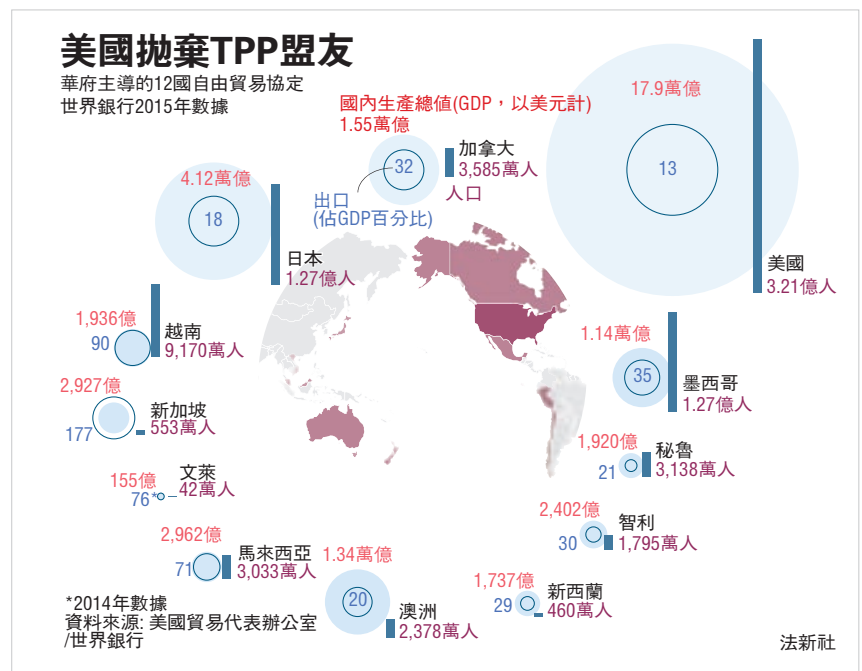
美國拋棄TPP盟友

華府主導的12國自由貿易協定
世界銀行2015年數據

國內生產總值(GDP，以美元計)
1.55萬億

32
加拿大
3,585萬人
人口

出口
(佔GDP百分比)

17.9萬億
13
美國
3.21億人

4.12萬億
18
日本
1.27億人

1,936億
90
越南
9,170萬人

1.14萬億
35
墨西哥
1.27億人

2,927億
177
新加坡
553萬人

1,920億
21
秘魯
3,138萬人

155億
76*
文萊
42萬人

2,402億
30
智利
1,795萬人

2,962億
71
馬來西亞
3,033萬人

1.34萬億
20
澳洲
2,378萬人

1,737億
29
新西蘭
460萬人

*2014年數據
資料來源: 美國貿易代表辦公室
/世界銀行

法新社